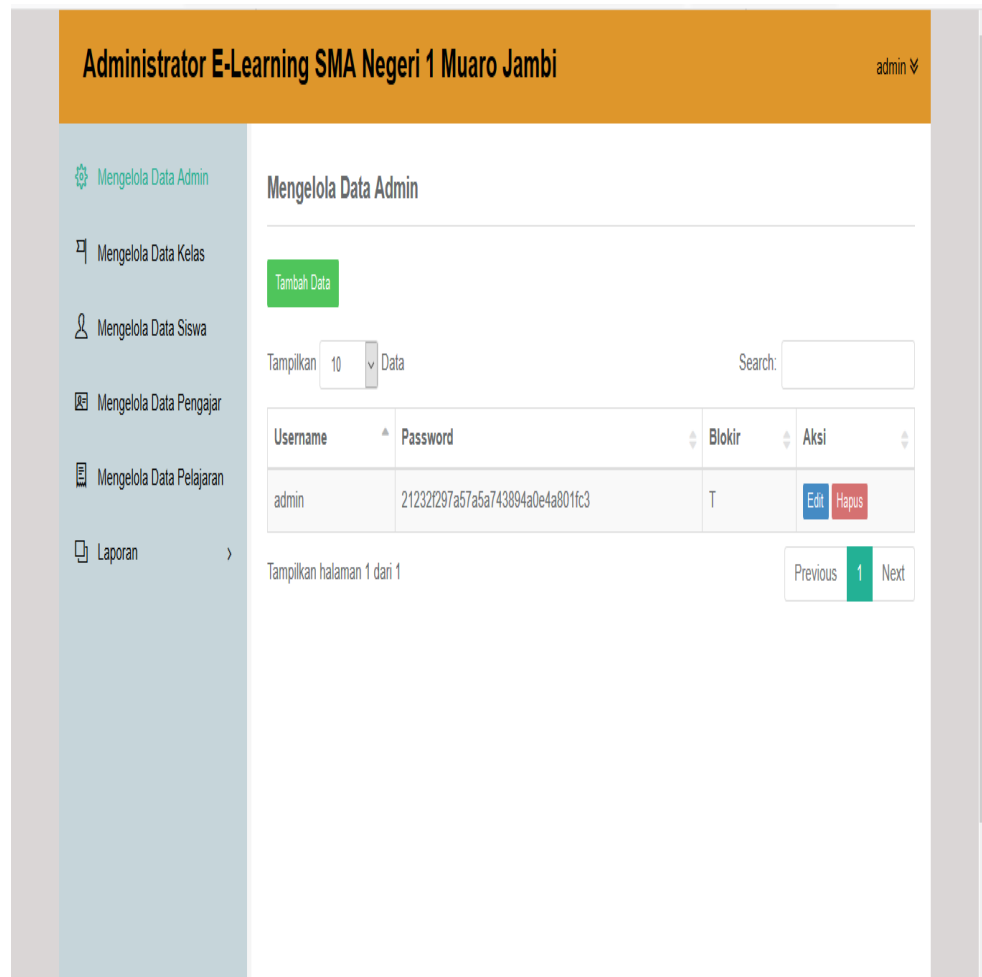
Administrator E-Learning SMA Negeri 1 Muaro Jambi

admin ≫

Mengelola Data Admin

Mengelola Data Kelas

Mengelola Data Siswa

Mengelola Data Pengajar

Mengelola Data Pelajaran

Laporan ›

Mengelola Data Admin

Tambah Data

Tampilkan 10 Data

Search:

| Username | Password | Blokir | Aksi |
|---|---|---|---|
| admin | 21232f297a57a5a743894a0e4a801fc3 | T | Edit Hapus |

Tampilkan halaman 1 dari 1

Previous 1 Next